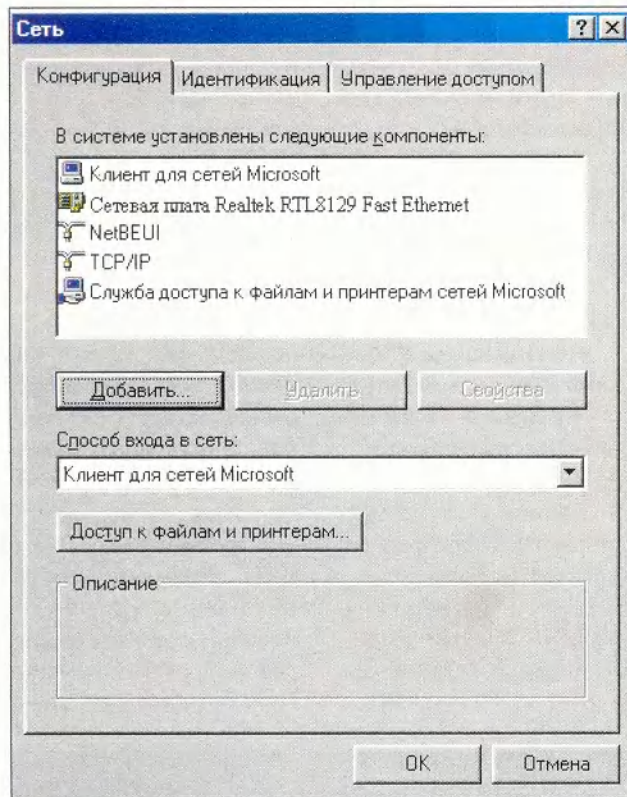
Сеть

?

×

Конфигурация | Идентификация | Управление доступом

В системе установлены следующие компоненты:

Клиент для сетей Microsoft
Сетевая плата Realtek RTL8129 Fast Ethernet
NetBEUI
TCP/IP
Служба доступа к файлам и принтерам сетей Microsoft

Добавить... | Удалить | Свойства

Способ входа в сеть:

Клиент для сетей Microsoft

Доступ к файлам и принтерам...

Описание

OK | Отмена